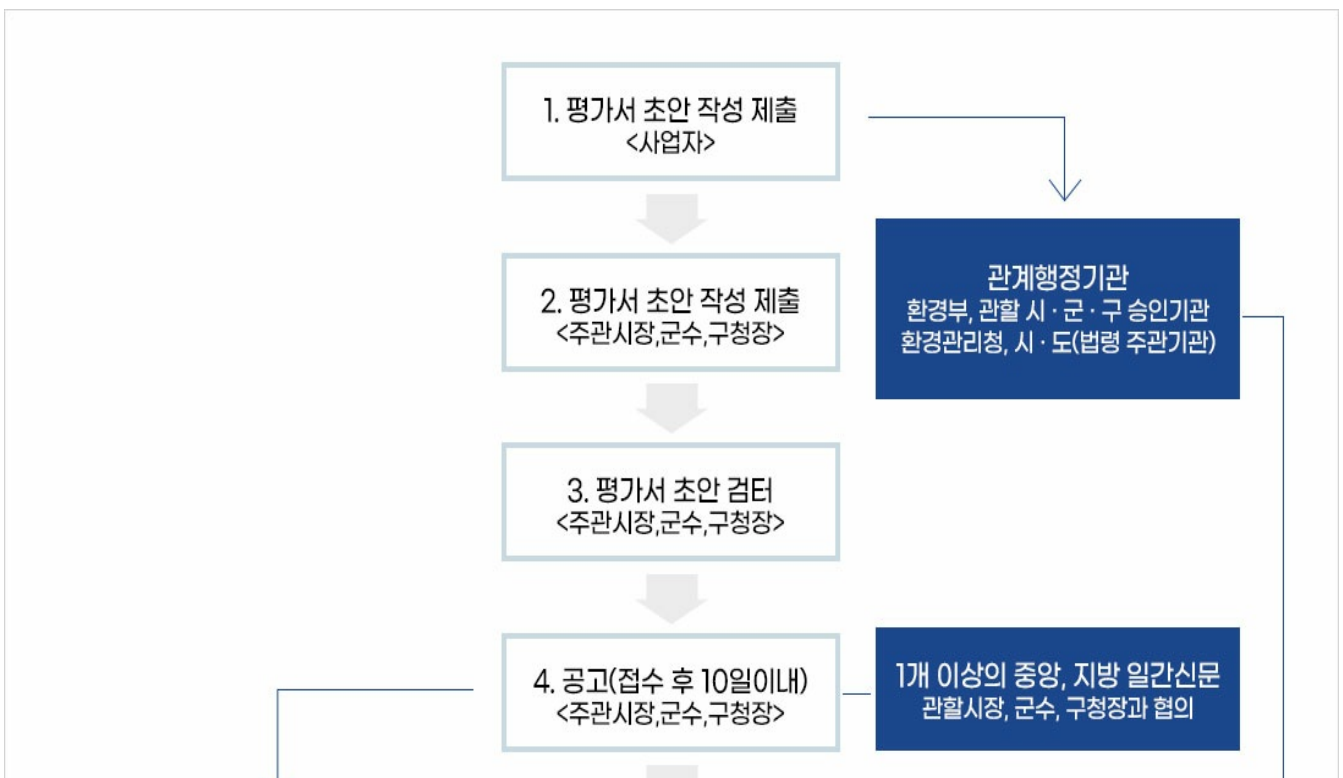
1. 평가서 초안 작성 제출
<사업자>

관계행정기관
환경부, 관할 시 · 군 · 구 승인기관
환경관리청, 시 · 도(법령 주관기관)

2. 평가서 초안 작성 제출
<주관시장,군수,구청장>

3. 평가서 초안 검터
<주관시장,군수,구청장>

4. 공고(접수 후 10일이내)
<주관시장,군수,구청장>

1개 이상의 중앙, 지방 일간신문
관할시장, 군수, 구청장과 협의